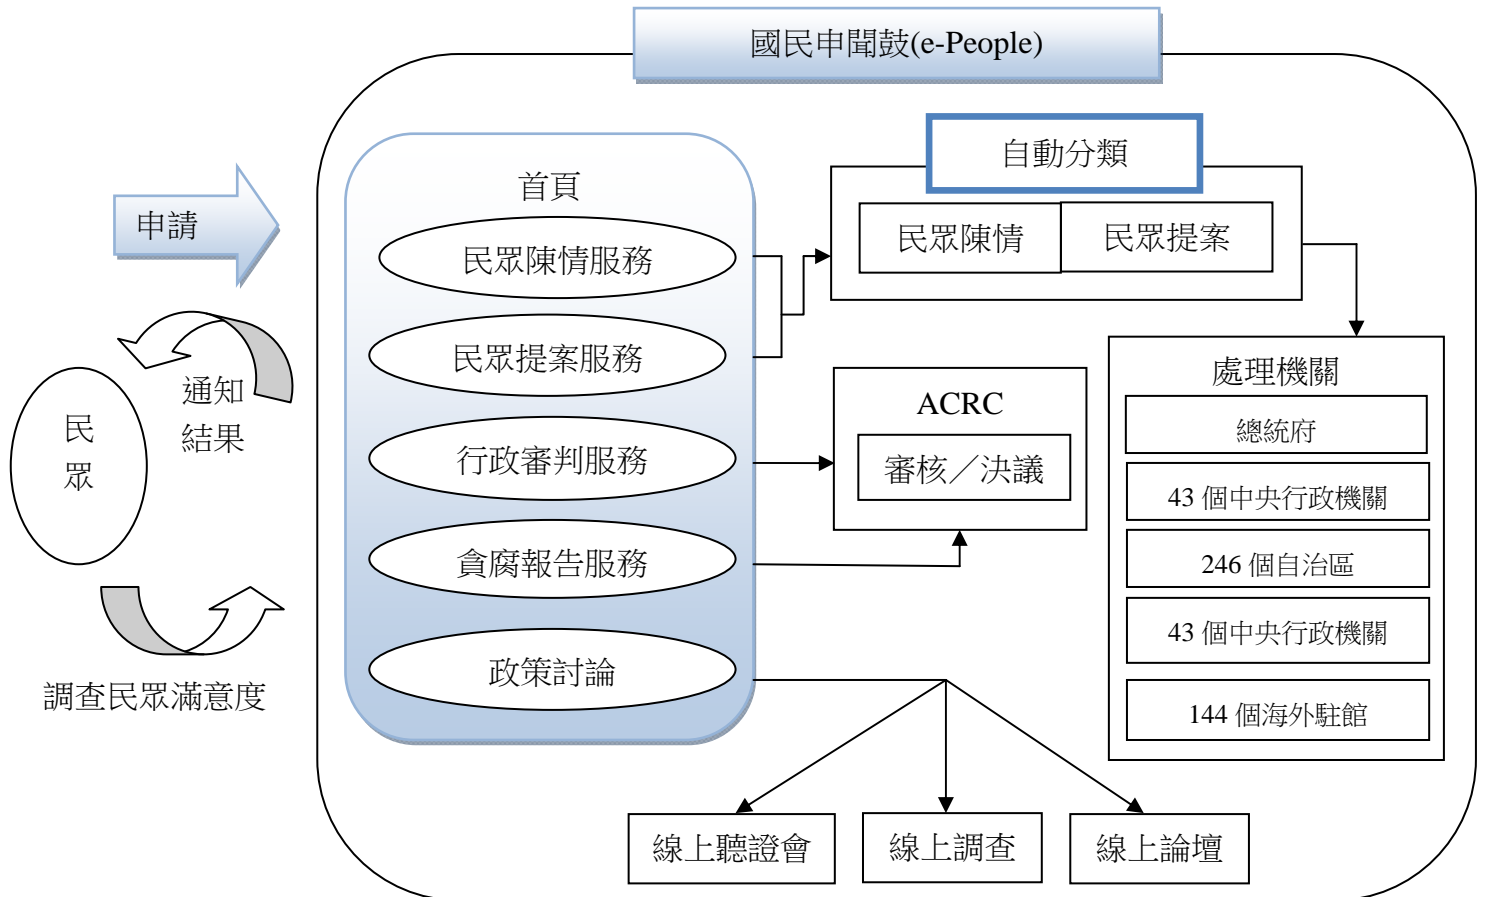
國民申聞鼓(e-People)

申請

通知
結果

民
眾

調查民眾滿意度

首頁
民眾陳情服務
民眾提案服務
行政審判服務
貪腐報告服務
政策討論

自動分類
民眾陳情
民眾提案

ACRC
審核／決議

處理機關
總統府
43 個中央行政機關
246 個自治區
43 個中央行政機關
144 個海外駐館

線上聽證會
線上調查
線上論壇